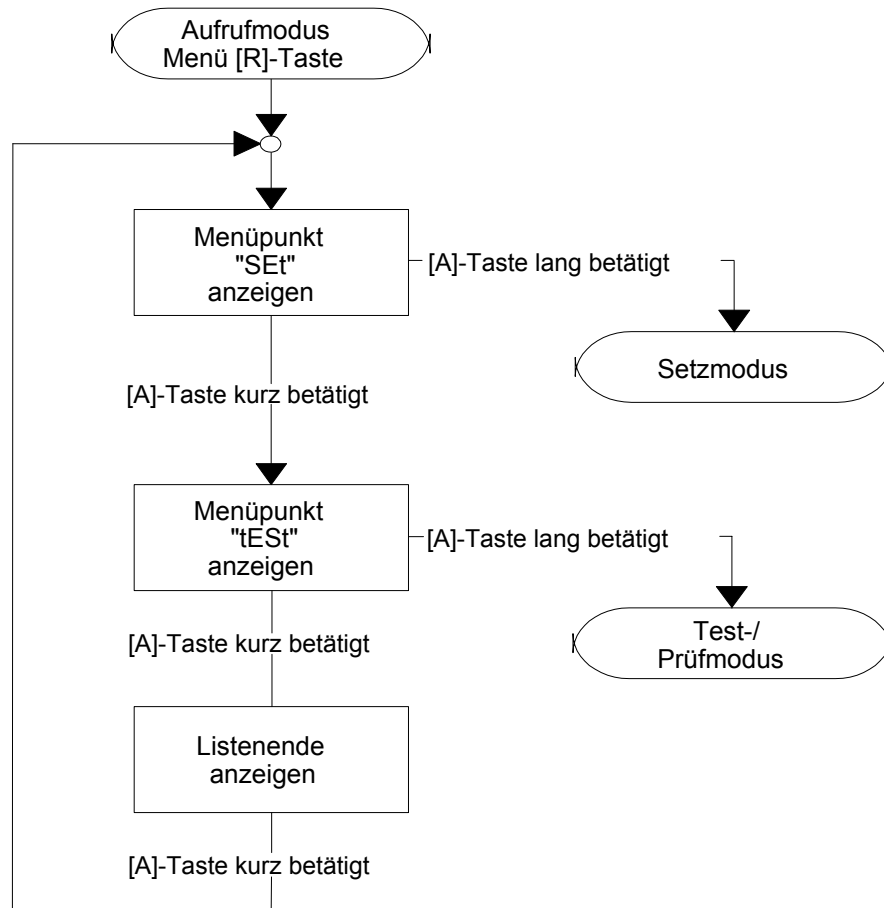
Aufrufmodus
Menü [R]-Taste

Menüpunkt
"SEt"
anzeigen

[A]-Taste lang betätigt

Setzmodus

[A]-Taste kurz betätigt

Menüpunkt
"tESt"
anzeigen

[A]-Taste lang betätigt

Test-/
Prüfmodus

[A]-Taste kurz betätigt

Listenende
anzeigen

[A]-Taste kurz betätigt